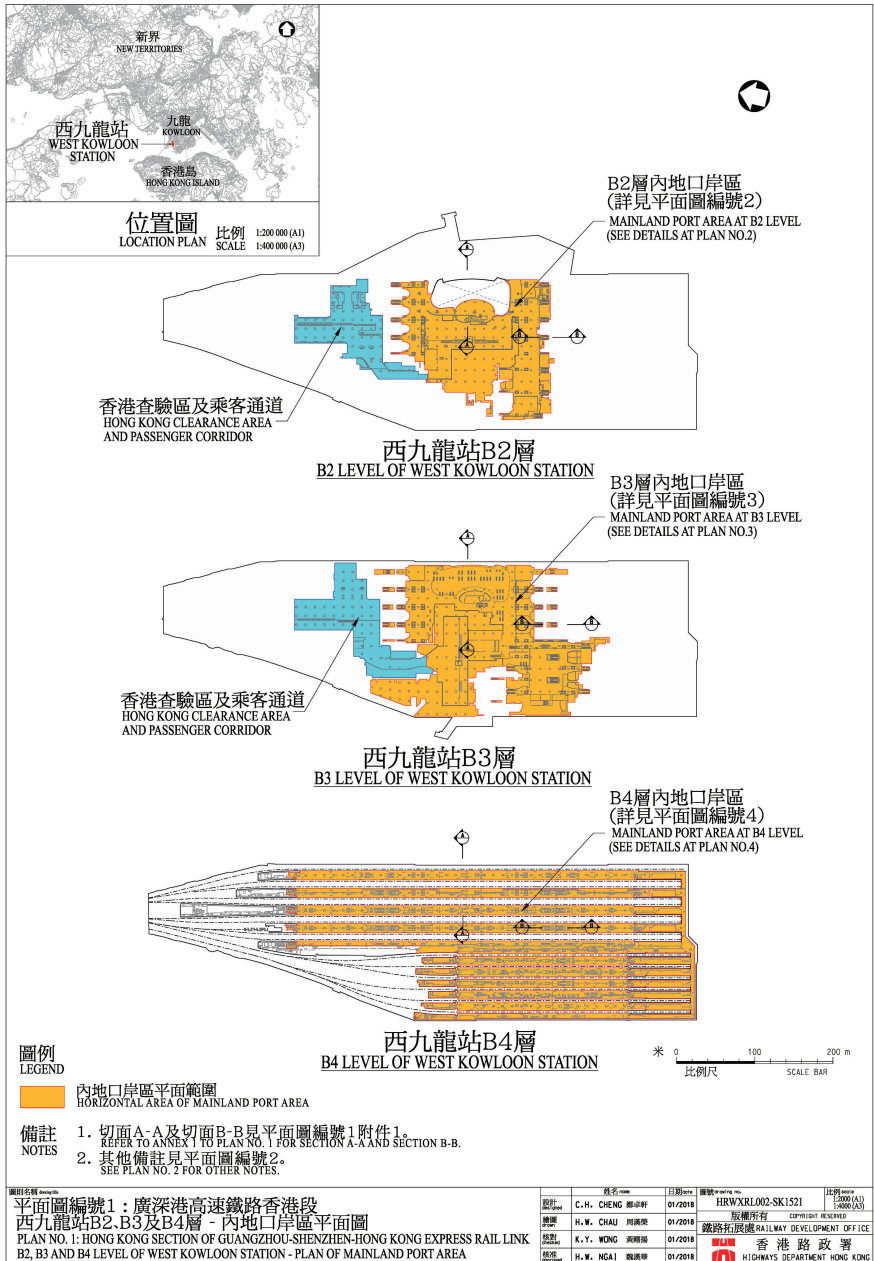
新界
NEW TERRITORIES

西九龍站
WEST KOWLOON STATION

九龍
KOWLOON

香港島
HONG KONG ISLAND

位置圖
LOCATION PLAN

比例 SCALE 1:200 000 (A1) 1:400 000 (A3)

B2層內地口岸區
(詳見平面圖編號2)
MAINLAND PORT AREA AT B2 LEVEL
(SEE DETAILS AT PLAN NO.2)

香港查驗區及乘客通道
HONG KONG CLEARANCE AREA AND PASSENGER CORRIDOR

西九龍站B2層
B2 LEVEL OF WEST KOWLOON STATION

B3層內地口岸區
(詳見平面圖編號3)
MAINLAND PORT AREA AT B3 LEVEL
(SEE DETAILS AT PLAN NO.3)

香港查驗區及乘客通道
HONG KONG CLEARANCE AREA AND PASSENGER CORRIDOR

西九龍站B3層
B3 LEVEL OF WEST KOWLOON STATION

B4層內地口岸區
(詳見平面圖編號4)
MAINLAND PORT AREA AT B4 LEVEL
(SEE DETAILS AT PLAN NO.4)

西九龍站B4層
B4 LEVEL OF WEST KOWLOON STATION

圖例
LEGEND

米 0 100 200 m
比例尺 SCALE BAR

內地口岸區平面範圍
HORIZONTAL AREA OF MAINLAND PORT AREA

備註
NOTES

1. 切面A-A及切面B-B見平面圖編號1附件1。
REFER TO ANNEX 1 TO PLAN NO. 1 FOR SECTION A-A AND SECTION B-B.
2. 其他備註見平面圖編號2。
SEE PLAN NO. 2 FOR OTHER NOTES.

圖則名稱 drawing title
平面圖編號1：廣深港高速鐵路香港段
西九龍站B2、B3及B4層 - 內地口岸區平面圖
PLAN NO. 1: HONG KONG SECTION OF GUANGZHOU-SHENZHEN-HONG KONG EXPRESS RAIL LINK
B2, B3 AND B4 LEVEL OF WEST KOWLOON STATION - PLAN OF MAINLAND PORT AREA

| | 姓名 name | 日期 date |
|---|---|---|
| 設計 designed | C.H. CHENG 鄭卓軒 | 01/2018 |
| 繪圖 drawn | H.W. CHAU 周曉榮 | 01/2018 |
| 核對 checked | K.Y. WONG 黃潤揚 | 01/2018 |
| 核准 approved | H.W. NGAI 魏漢華 | 01/2018 |

圖號 drawing no. HRWXRL002-SK1521
比例 scale 1:2000 (A1) 1:4000 (A3)
版權所有 COPYRIGHT RESERVED
鐵路拓展處 RAILWAY DEVELOPMENT OFFICE
香港路政署
HIGHWAYS DEPARTMENT HONG KONG